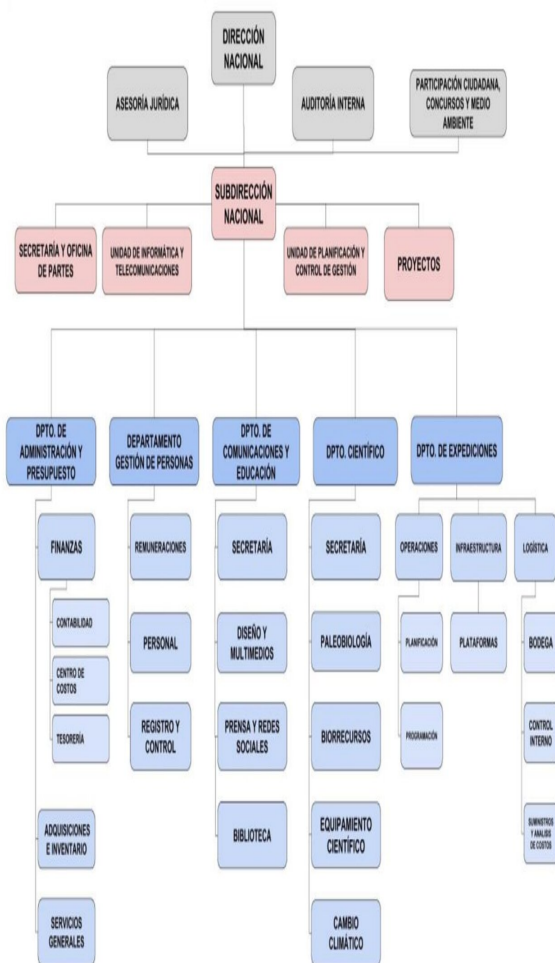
DIRECCIÓN NACIONAL

ASESORÍA JURÍDICA

AUDITORÍA INTERNA

PARTICIPACIÓN CIUDADANA, CONCURSOS Y MEDIO AMBIENTE

SUBDIRECCIÓN NACIONAL

SECRETARÍA Y OFICINA DE PARTES

UNIDAD DE INFORMÁTICA Y TELECOMUNICACIONES

UNIDAD DE PLANIFICACIÓN Y CONTROL DE GESTIÓN

PROYECTOS

DPTO. DE ADMINISTRACIÓN Y PRESUPUESTO

FINANZAS

CONTABILIDAD

CENTRO DE COSTOS

TESORERÍA

ADQUISICIONES E INVENTARIO

SERVICIOS GENERALES

DEPARTAMENTO GESTIÓN DE PERSONAS

REMUNERACIONES

PERSONAL

REGISTRO Y CONTROL

DPTO. DE COMUNICACIONES Y EDUCACIÓN

SECRETARÍA

DISEÑO Y MULTIMEDIOS

PRENSA Y REDES SOCIALES

BIBLIOTECA

DPTO. CIENTÍFICO

SECRETARÍA

PALEOBIOLOGÍA

BIORRECURSOS

EQUIPAMIENTO CIENTÍFICO

CAMBIO CLIMÁTICO

DPTO. DE EXPEDICIONES

OPERACIONES

PLANIFICACIÓN

PROGRAMACIÓN

INFRAESTRUCTURA

PLATAFORMAS

LOGÍSTICA

BODEGA

CONTROL INTERNO

SUMINISTROS Y ANALISIS DE COSTOS